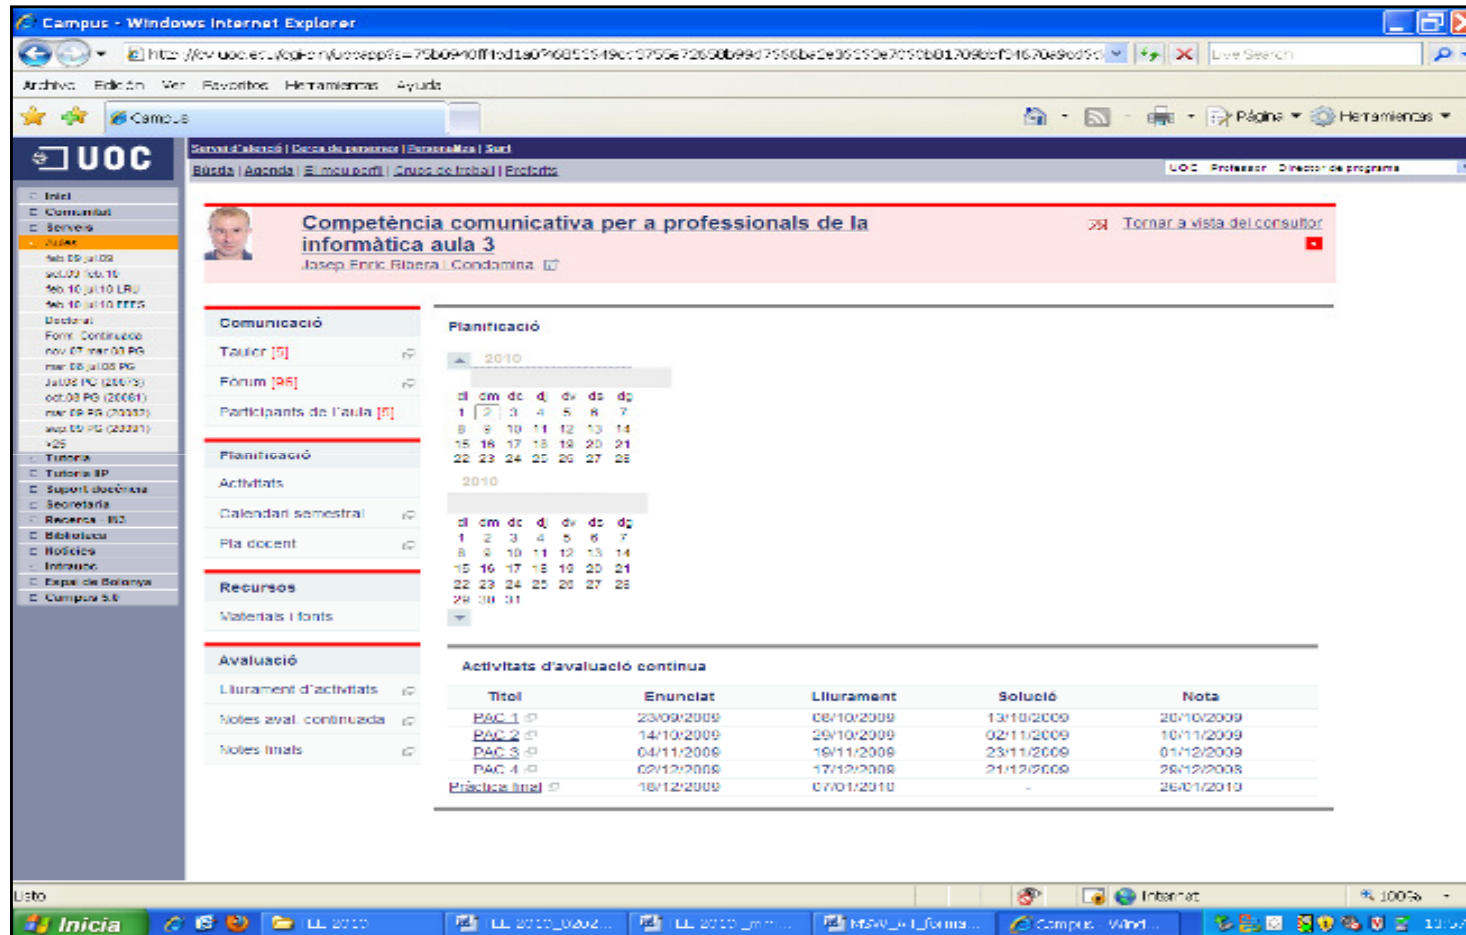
Campus - Windows Internet Explorer

http://cv.uoc.edu/cgi-bin/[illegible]

Archivo Edición Ver Favoritos Herramientas Ayuda

Campus

Página Herramientas

UOC

Servei d'atenció | Cerca de persones | Personalitza | Surt

Bústia | Agenda | El meu perfil | Grups de treball | Preferits

UOC Professor Director de programa

Inici
Comunitat
Serveis
Aules
feb 09 jul 09
oct 09 feb 10
feb 10 jul 10 LRU
feb 10 jul 10 EEES
Doctorat
Form. Continuada
nov 07 mar 08 PG
mar 08 jul 08 PG
Jul 08 PG (20073)
oct 08 PG (20081)
mar 09 PG (20082)
ago 09 PG (20091)
+25
Tutoria
Tutoria IP
Suport docència
Secretaria
Recerca R3
Biblioteca
Notícies
Intranet
Espai de Bolonya
Campus 5.0

Competència comunicativa per a professionals de la informàtica aula 3
Josep Enric Ribera i Condomina

Tornar a vista del consultor

Comunicació
Tauler [5]
Fòrum [96]
Participants de l'aula [5]

Planificació
Activitats
Calendari semestral
Pla docent

Recursos
Materials i fonts

Avaluació
Lliurament d'activitats
Notes aval. continuada
Notes finals

Planificació

2010

| dl | dm | dc | dj | dv | ds | dg |
|---|---|---|---|---|---|---|
| 1 | 2 | 3 | 4 | 5 | 6 | 7 |
| 8 | 9 | 10 | 11 | 12 | 13 | 14 |
| 15 | 16 | 17 | 18 | 19 | 20 | 21 |
| 22 | 23 | 24 | 25 | 26 | 27 | 28 |

2010

| dl | dm | dc | dj | dv | ds | dg |
|---|---|---|---|---|---|---|
| 1 | 2 | 3 | 4 | 5 | 6 | 7 |
| 8 | 9 | 10 | 11 | 12 | 13 | 14 |
| 15 | 16 | 17 | 18 | 19 | 20 | 21 |
| 22 | 23 | 24 | 25 | 26 | 27 | 28 |
| 29 | 30 | 31 | | | | |

Activitats d'avaluació continua

| Títol | Enunciat | Lliurament | Solució | Nota |
|---|---|---|---|---|
| PAC 1 | 23/09/2009 | 08/10/2009 | 13/10/2009 | 20/10/2009 |
| PAC 2 | 14/10/2009 | 29/10/2009 | 02/11/2009 | 10/11/2009 |
| PAC 3 | 04/11/2009 | 19/11/2009 | 23/11/2009 | 01/12/2009 |
| PAC 4 | 02/12/2009 | 17/12/2009 | 21/12/2009 | 29/12/2009 |
| Pràctica final | 18/12/2009 | 07/01/2010 | - | 26/01/2010 |

Listo
Internet
100%

Inicia
LL 2010
LL 2010_0202...
LL 2010_m...
MSW_b1_forma...
Campus - Wind...
10:5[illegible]